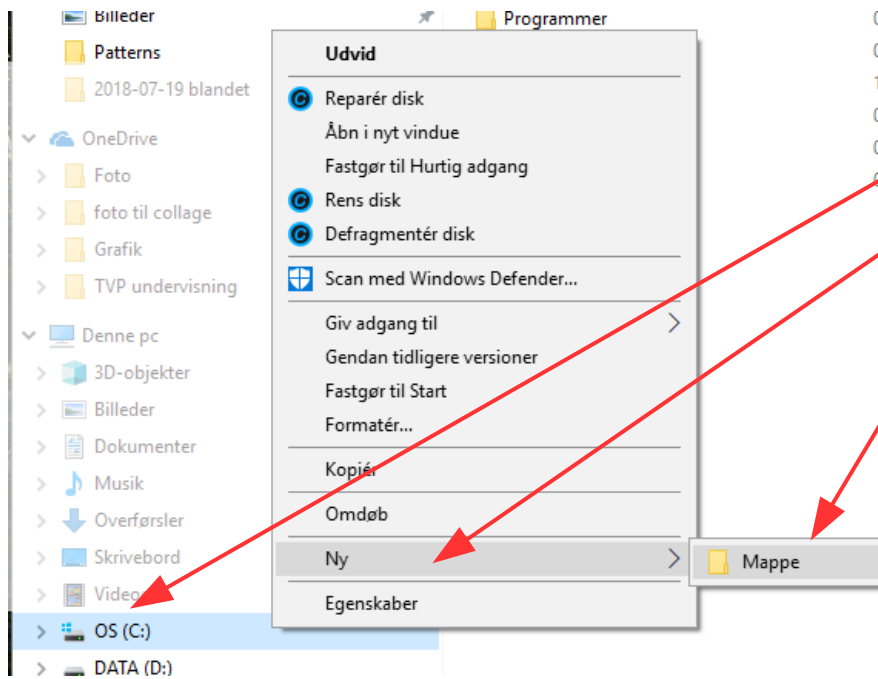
Billeder
Patterns
2018-07-19 blandet
OneDrive
Foto
foto til collage
Grafik
TVP undervisning
Denne pc
3D-objekter
Billeder
Dokumenter
Musik
Overførsler
Skrivebord
Videoer
OS (C:)
DATA (D:)

Programmer

Udvid
Reparér disk
Åbn i nyt vindue
Fastgør til Hurtig adgang
Rens disk
Defragmentér disk
Scan med Windows Defender...
Giv adgang til
Gendan tidligere versioner
Fastgør til Start
Formatér...
Kopiér
Omdøb
Ny
Egenskaber

Mappe